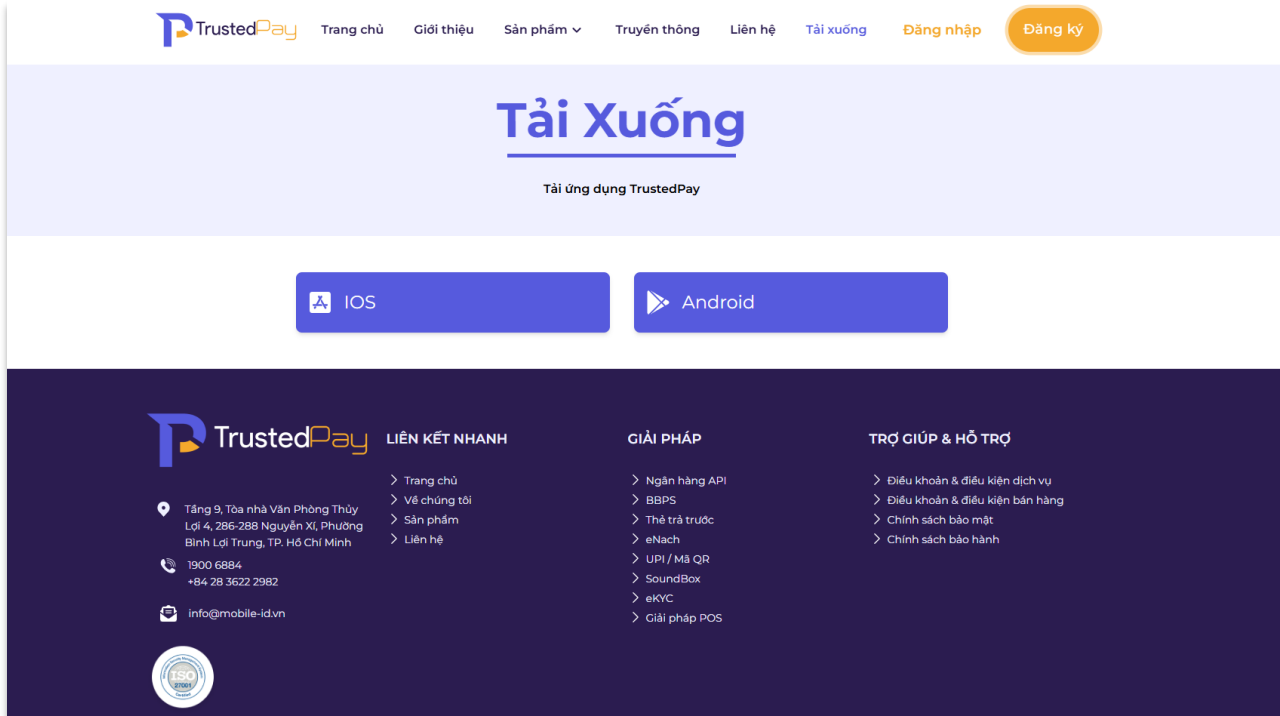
TrustedPay Trang chủ Giới thiệu Sản phẩm Truyền thông Liên hệ Tải xuống Đăng nhập Đăng ký

Tải Xuống

Tải ứng dụng TrustedPay

IOS

Android

TrustedPay

Tầng 9, Tòa nhà Văn Phòng Thủy Lợi 4, 286-288 Nguyễn Xí, Phường Bình Lợi Trung, TP. Hồ Chí Minh

1900 6884
+84 28 3622 2982

info@mobile-id.vn

ISO 27001

LIÊN KẾT NHANH

Trang chủ
Về chúng tôi
Sản phẩm
Liên hệ

GIẢI PHÁP

Ngân hàng API
BBPS
Thẻ trả trước
eNach
UPI / Mã QR
SoundBox
eKYC
Giải pháp POS

TRỢ GIÚP & HỖ TRỢ

Điều khoản & điều kiện dịch vụ
Điều khoản & điều kiện bán hàng
Chính sách bảo mật
Chính sách bảo hành